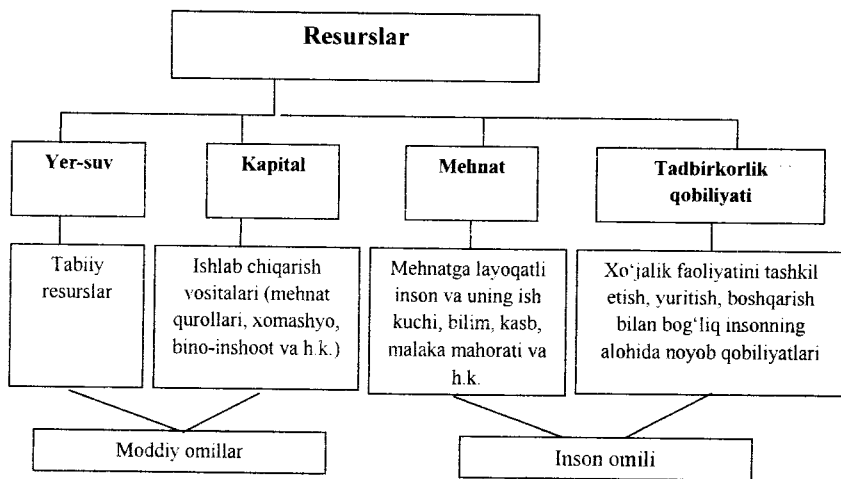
Resurslar

Yer-suv

Kapital

Mehnat

Tadbirkorlik qobiliyati

Tabiiy resurslar

Ishlab chiqarish vositalari (mehnat qurollari, xomashyo, bino-inshoot va h.k.)

Mehnatga layoqatli inson va uning ish kuchi, bilim, kasb, malaka mahorati va h.k.

Xo'jalik faoliyatini tashkil etish, yuritish, boshqarish bilan bog'liq insonning alohida noyob qobiliyatlari

Moddiy omillar

Inson omili